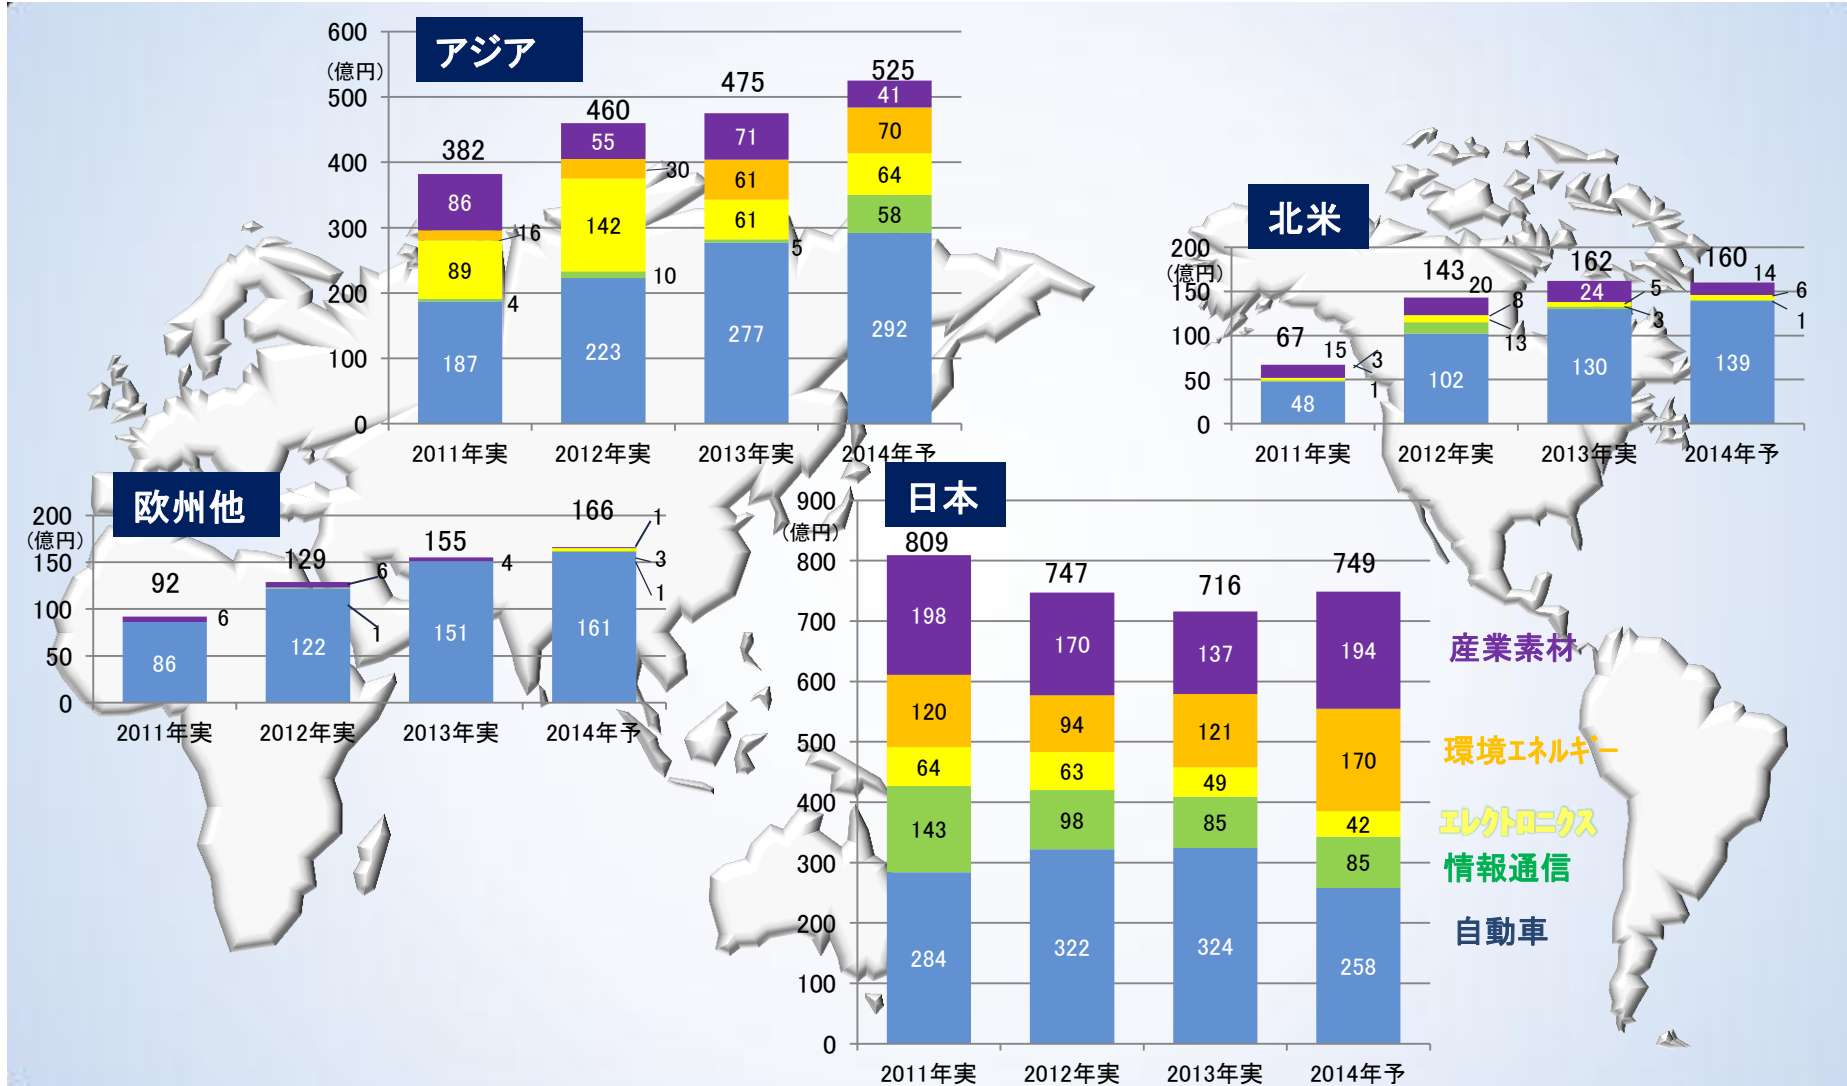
アジア

600
(億円)
500
400
300
200
100
0

382
86
16
89
4
187

460
55
30
142
10
223

475
71
61
61
5
277

525
41
70
64
58
292

2011年実
2012年実
2013年実
2014年予

北米

200
(億円)
150
100
50
0

67
15
3
1
48

143
20
8
13
102

162
24
5
3
130

160
14
6
1
139

2011年実
2012年実
2013年実
2014年予

欧州他

200
(億円)
150
100
50
0

92
6
86

129
6
1
122

155
4
151

166
1
3
1
161

2011年実
2012年実
2013年実
2014年予

日本

900
(億円)
800
700
600
500
400
300
200
100
0

809
198
120
64
143
284

747
170
94
63
98
322

716
137
121
49
85
324

749
194
170
42
85
258

2011年実
2012年実
2013年実
2014年予

産業素材
環境エネルギー
エレクトロニクス
情報通信
自動車